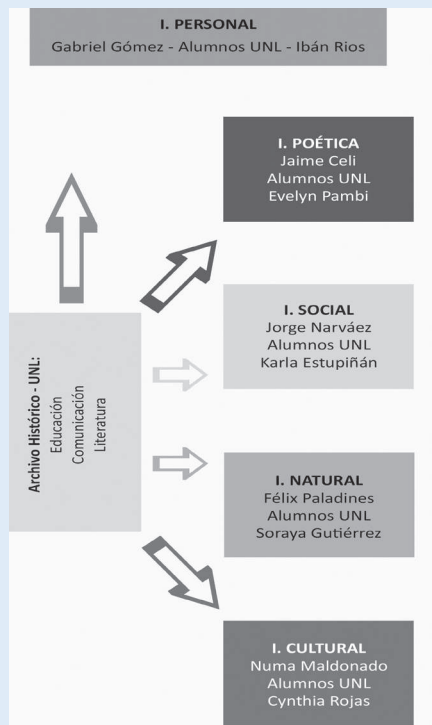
I. PERSONAL
Gabriel Gómez - Alumnos UNL - Ibán Rios

I. POÉTICA
Jaime Celi
Alumnos UNL
Evelyn Pambi

Archivo Histórico - UNL:
Educación
Comunicación
Literatura

I. SOCIAL
Jorge Narváez
Alumnos UNL
Karla Estupiñán

I. NATURAL
Félix Paladines
Alumnos UNL
Soraya Gutiérrez

I. CULTURAL
Numa Maldonado
Alumnos UNL
Cynthia Rojas